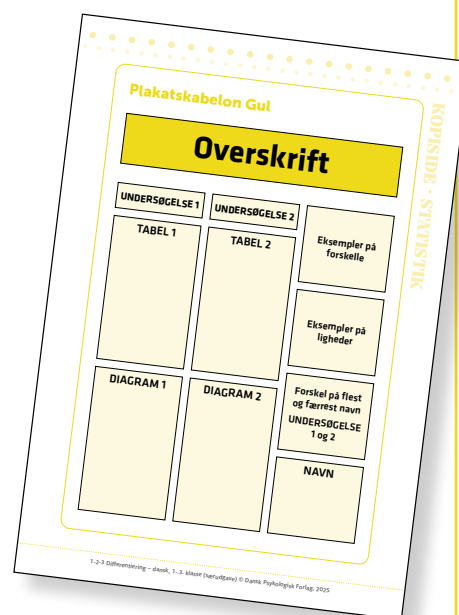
Plakatskabelon Gul

Overskrift

UNDERSØGELSE 1

UNDERSØGELSE 2

TABEL 1

TABEL 2

Eksempler på forskelle

Eksempler på ligheder

DIAGRAM 1

DIAGRAM 2

Forskel på flest og færrest navn UNDERSØGELSE 1 og 2

NAVN

KOPISIDE · STATISTIK

1-2-3 Differentiering – dansk, 1.-3. klasse (særudgave) © Dansk Psykologisk Forlag, 2025